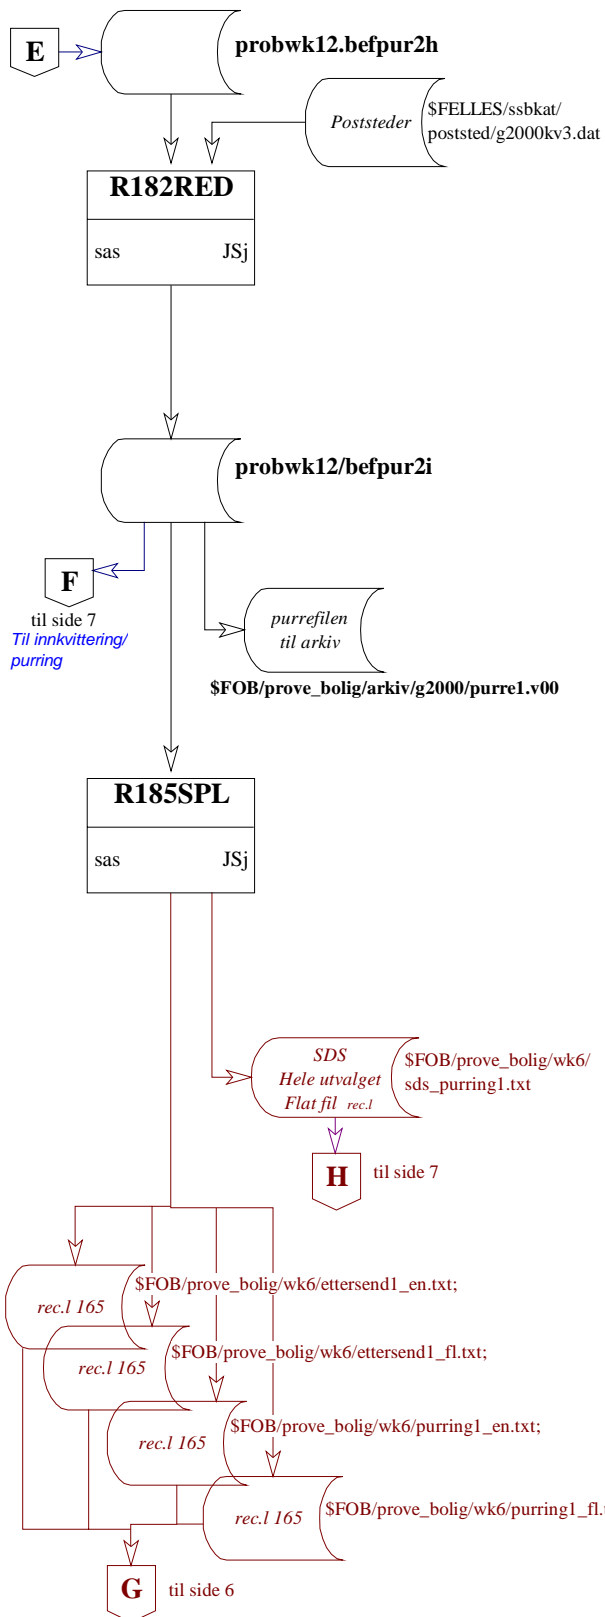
E

probwk12.befpur2h

Poststeder

$FELLES/ssbkat/ poststed/g2000kv3.dat

R182RED

sas

JSj

probwk12/befpur2i

F

til side 7

Til innkvittering/ purring

purrefilen til arkiv

$FOB/prove_bolig/arkiv/g2000/purre1.v00

R185SPL

sas

JSj

SDS
Hele utvalget
Flat fil rec.l

$FOB/prove_bolig/wk6/ sds_purring1.txt

H

til side 7

rec.l 165

$FOB/prove_bolig/wk6/ettersend1_en.txt;

rec.l 165

$FOB/prove_bolig/wk6/ettersend1_fl.txt;

rec.l 165

$FOB/prove_bolig/wk6/purring1_en.txt;

rec.l 165

$FOB/prove_bolig/wk6/purring1_fl.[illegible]

G

til side 6